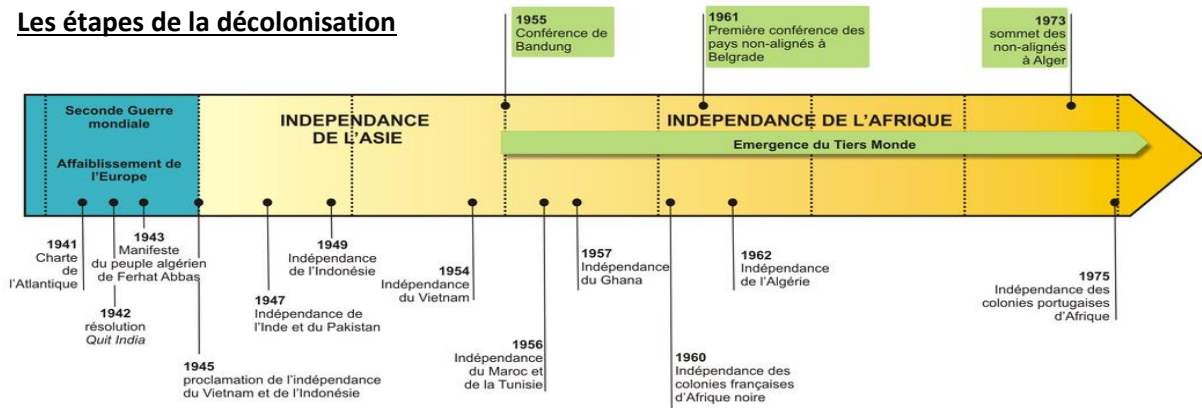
Les étapes de la décolonisation

1955
Conférence de Bandung

1961
Première conférence des pays non-alignés à Belgrade

1973
sommet des non-alignés à Alger

Seconde Guerre mondiale

Affaiblissement de l'Europe

INDEPENDANCE DE L'ASIE

INDEPENDANCE DE L'AFRIQUE

Emergence du Tiers Monde

1941
Charte de l'Atlantique

1943
Manifeste du peuple algérien de Ferhat Abbas

1942
résolution *Quit India*

1945
proclamation de l'indépendance du Vietnam et de l'Indonésie

1947
Indépendance de l'Inde et du Pakistan

1949
Indépendance de l'Indonésie

1954
Indépendance du Vietnam

1956
Indépendance du Maroc et de la Tunisie

1957
Indépendance du Ghana

1960
Indépendance des colonies françaises d'Afrique noire

1962
Indépendance de l'Algérie

1975
Indépendance des colonies portugaises d'Afrique